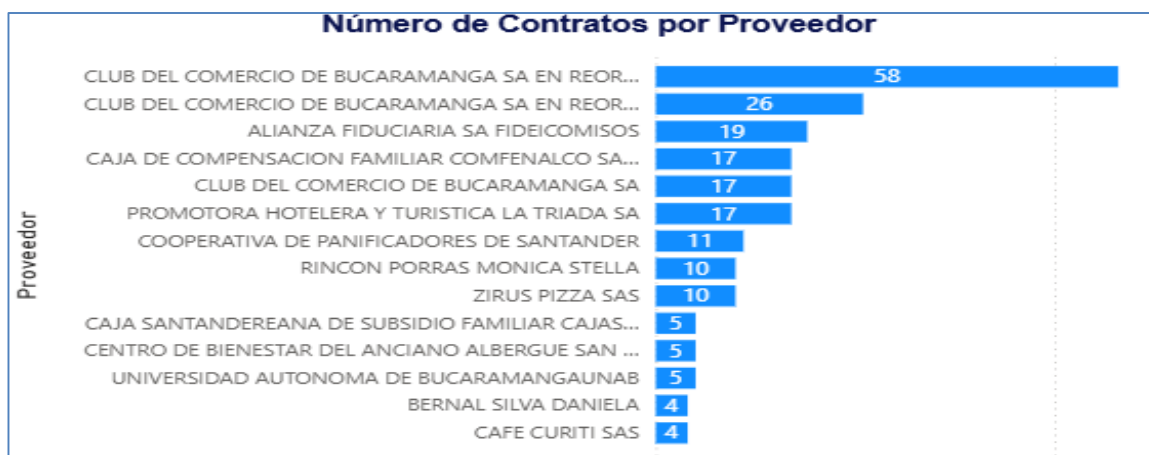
Número de Contratos por Proveedor

Proveedor

| Proveedor | Número de Contratos |
|---|---|
| CLUB DEL COMERCIO DE BUCARAMANGA SA EN REOR... | 58 |
| CLUB DEL COMERCIO DE BUCARAMANGA SA EN REOR... | 26 |
| ALIANZA FIDUCIARIA SA FIDEICOMISOS | 19 |
| CAJA DE COMPENSACION FAMILIAR COMFENALCO SA... | 17 |
| CLUB DEL COMERCIO DE BUCARAMANGA SA | 17 |
| PROMOTORA HOTELERA Y TURISTICA LA TRIADA SA | 17 |
| COOPERATIVA DE PANIFICADORES DE SANTANDER | 11 |
| RINCON PORRAS MONICA STELLA | 10 |
| ZIRUS PIZZA SAS | 10 |
| CAJA SANTANDEREANA DE SUBSIDIO FAMILIAR CAJAS... | 5 |
| CENTRO DE BIENESTAR DEL ANCIANO ALBERGUE SAN ... | 5 |
| UNIVERSIDAD AUTONOMA DE BUCARAMANGAUNAB | 5 |
| BERNAL SILVA DANIELA | 4 |
| CAFE CURITI SAS | 4 |